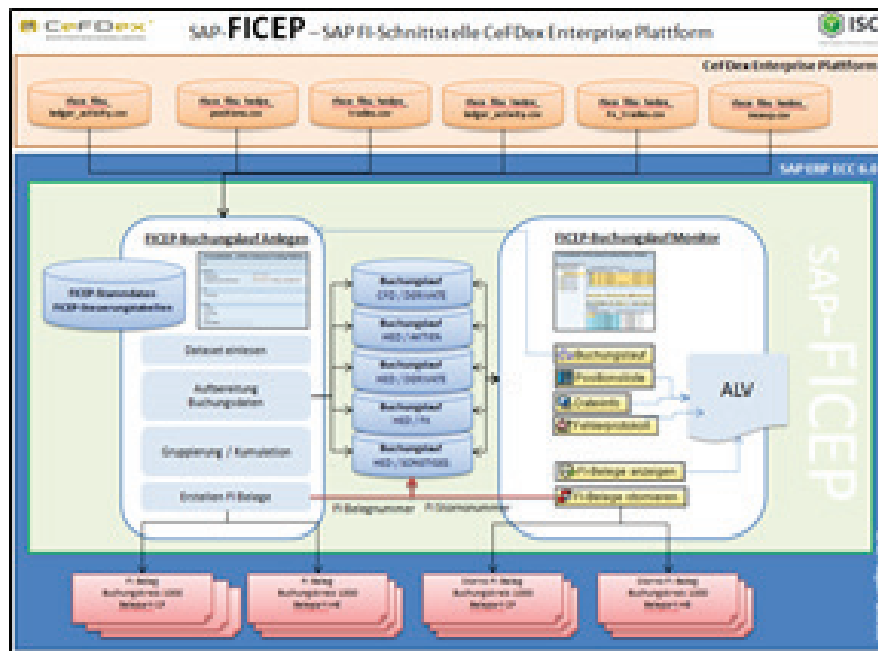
CeFDex

SAP-FICEP – SAP FI-Schnittstelle CeFDex Enterprise Plattform

ISC

CeFDex Enterprise Plattform

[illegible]

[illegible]

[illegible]

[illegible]

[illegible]

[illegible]

SAP ERP ECC 6.0

FICEP Buchungslauf Anlegen

FICEP Stammdaten FICEP-Steuerungstabellen

Dataset einlesen

Aufbereitung Buchungsdaten

Gruppierung / Kumulation

Erstellen FI-Belege

Buchungslauf

Buchungslauf

Buchungslauf

Buchungslauf

Buchungslauf

FICEP-Buchungslauf Monitor

Buchungslauf

Positionsliste

Dateninfo

Fehlerprotokoll

ALV

FI-Belege anzeigen

FI-Belege stornieren

FI-Belegnummer

FI-Stornonummer

SAP-FICEP

FI-Beleg

FI-Beleg

Storno FI-Beleg

Storno FI-Beleg